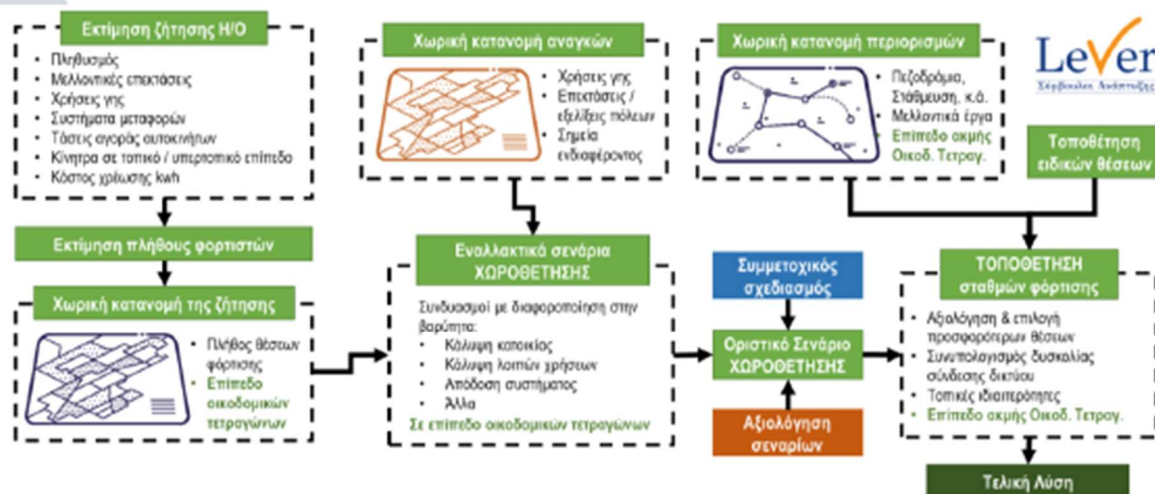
Εκτίμηση ζήτησης Η/Ο
Πληθυσμός
Μελλοντικές επεκτάσεις
Χρήσεις γης
Συστήματα μεταφορών
Τάσεις αγοράς αυτοκινήτων
Κίνητρα σε τοπικό / υπερτοπικό επίπεδο
Κόστος χρέωσης kwh

Χωρική κατανομή αναγκών
Χρήσεις γης
Επεκτάσεις / εξελίξεις πόλεων
Σημεία ενδιαφέροντος

Χωρική κατανομή περιορισμών
Πεζόδρομοι, Στάθμευση, κ.ά.
Μελλοντικά έργα
Επίπεδο ακμής Οικοδ. Τετραγ.

Lever
Σύμβουλοι Ανάπτυξης

Τοποθέτηση ειδικών θέσεων

Εκτίμηση πλήθους φορτιστών

Χωρική κατανομή της ζήτησης
Πλήθος θέσεων φόρτισης
Επίπεδο οικοδομικών τετραγώνων

Εναλλακτικά σενάρια ΧΩΡΟΘΕΤΗΣΗΣ
Συνδυασμοί με διαφοροποίηση στην βαρύτητα:
Κάλυψη κατοικίας
Κάλυψη λοιπών χρήσεων
Απόδοση συστήματος
Άλλα
Σε επίπεδο οικοδομικών τετραγώνων

Συμμετοχικός σχεδιασμός

Οριστικό Σενάριο ΧΩΡΟΘΕΤΗΣΗΣ

Αξιολόγηση σεναρίων

ΤΟΠΟΘΕΤΗΣΗ σταθμών φόρτισης
Αξιολόγηση & επιλογή προσφορότερων θέσεων
Συνυπολογισμός δυσκολίας σύνδεσης δικτύου
Τοπικές ιδιαιτερότητες
Επίπεδο ακμής Οικοδ. Τετραγ.

Τελική Λύση